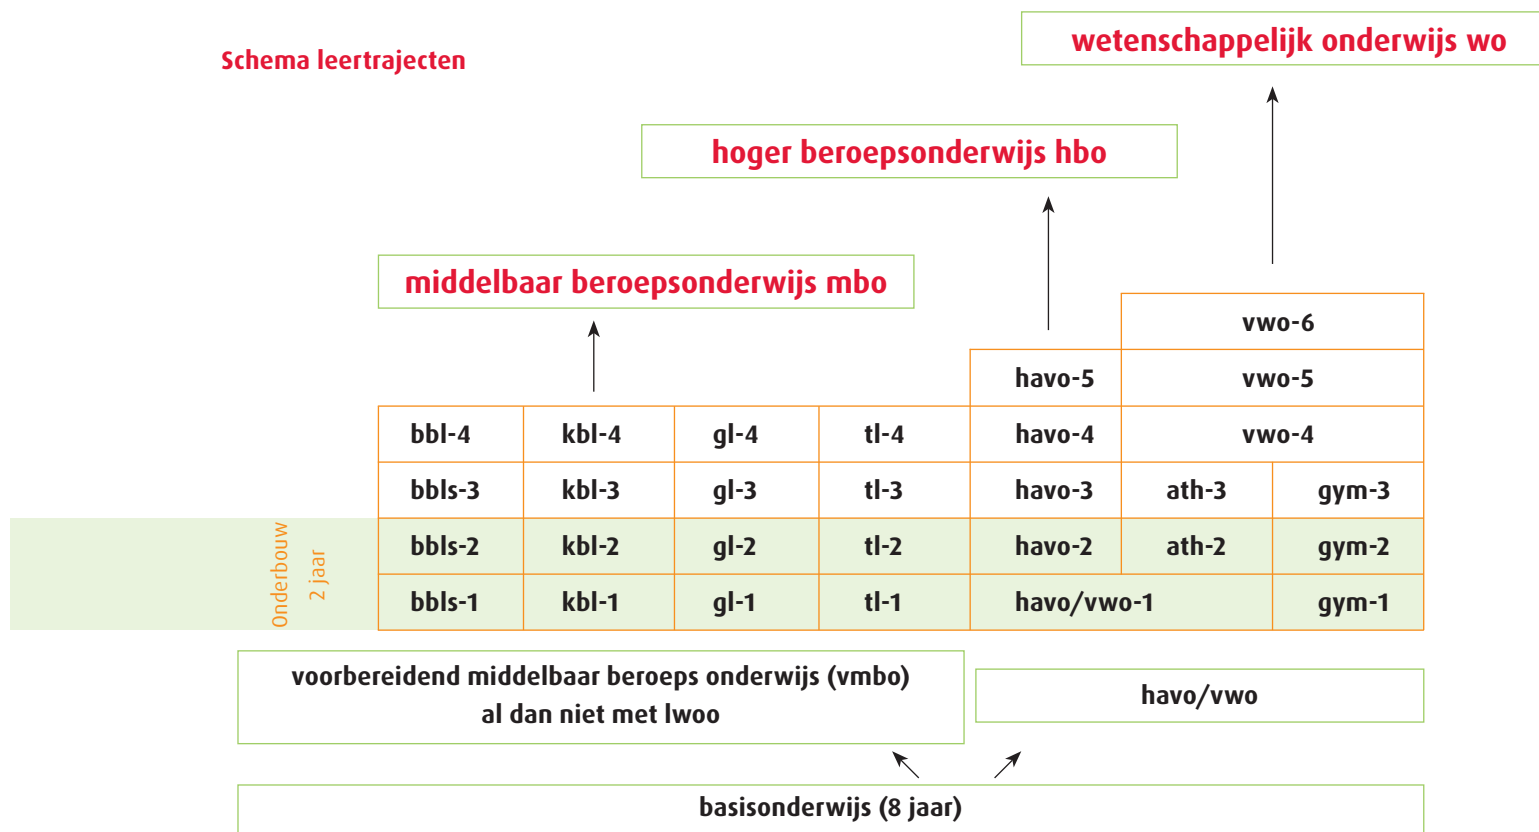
Schema leertrajecten

wetenschappelijk onderwijs wo

hoger beroepsonderwijs hbo

middelbaar beroepsonderwijs mbo

|  |  |  |  | vwo-6 | | |
|---|---|---|---|---|---|---|
|  |  |  |  | havo-5 | vwo-5 | |
| bbl-4 | kbl-4 | gl-4 | tl-4 | havo-4 | vwo-4 | |
| bbls-3 | kbl-3 | gl-3 | tl-3 | havo-3 | ath-3 | gym-3 |
| bbls-2 | kbl-2 | gl-2 | tl-2 | havo-2 | ath-2 | gym-2 |
| bbls-1 | kbl-1 | gl-1 | tl-1 | havo/vwo-1 | | gym-1 |

Onderbouw
2 jaar

voorbereidend middelbaar beroeps onderwijs (vmbo) al dan niet met lwoo

havo/vwo

basisonderwijs (8 jaar)